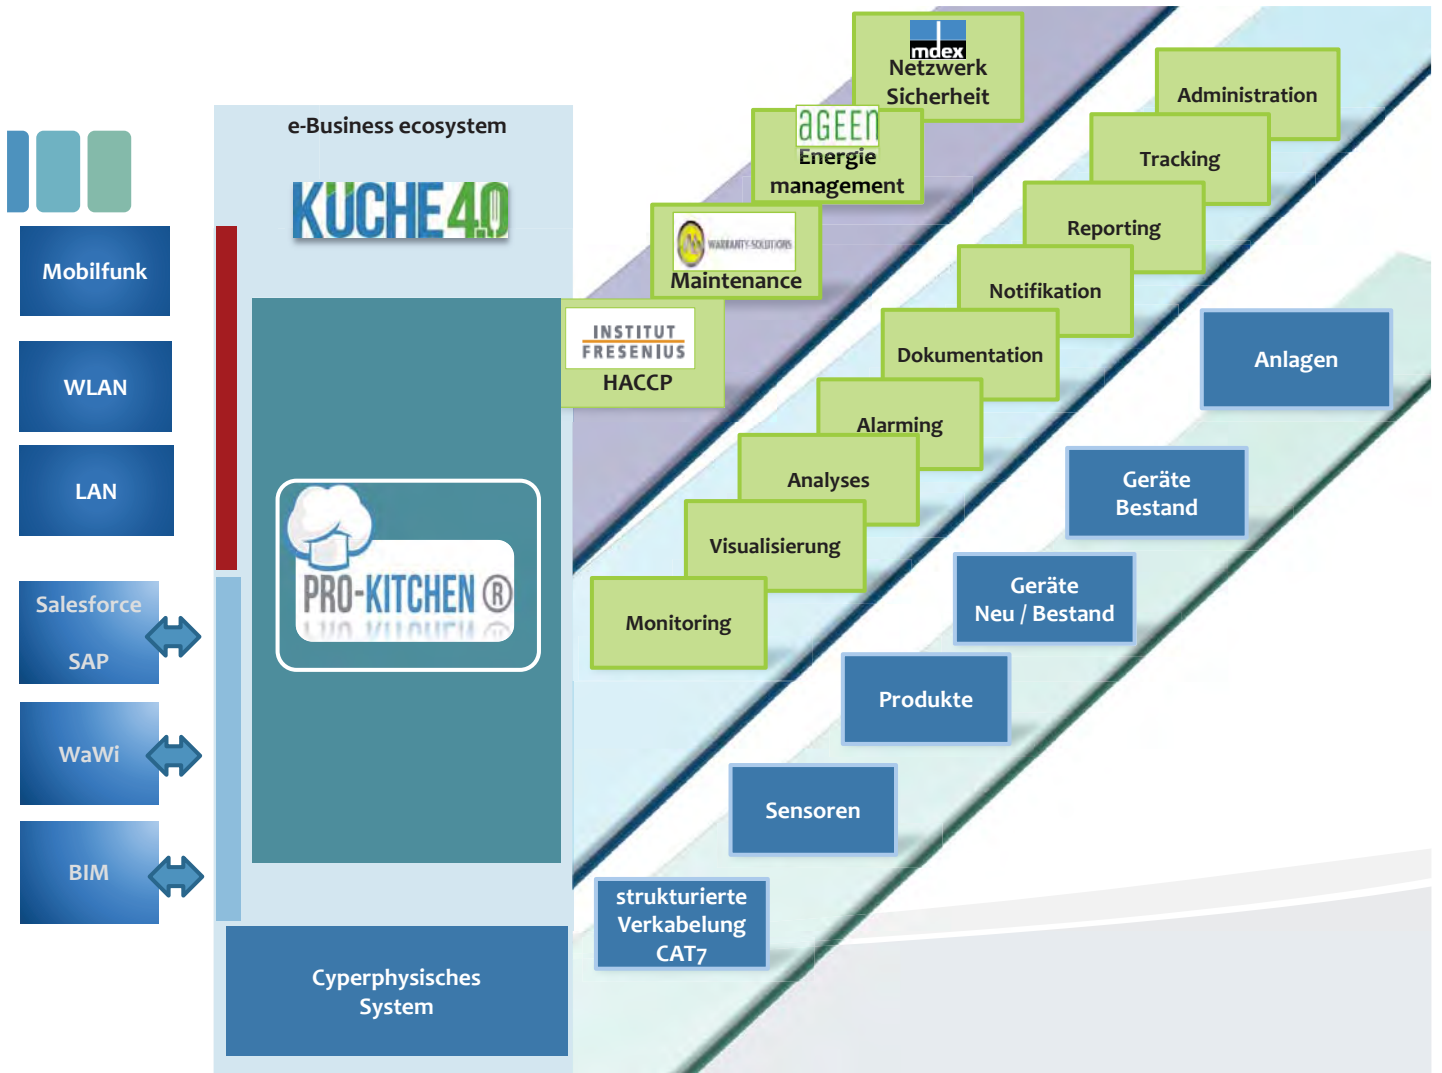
Mobilfunk

WLAN

LAN

Salesforce

SAP

WaWi

BIM

e-Business ecosystem

KÜCHE4.0

PRO-KITCHEN ®

Cyperphysisches System

mdex
Netzwerk Sicherheit

aGEEN
Energie management

WARRANTY SOLUTIONS
Maintenance

INSTITUT FRESENIUS
HACCP

Administration

Tracking

Reporting

Notifikation

Dokumentation

Alarming

Analyses

Visualisierung

Monitoring

Anlagen

Geräte Bestand

Geräte Neu / Bestand

Produkte

Sensoren

strukturierte Verkabelung CAT7